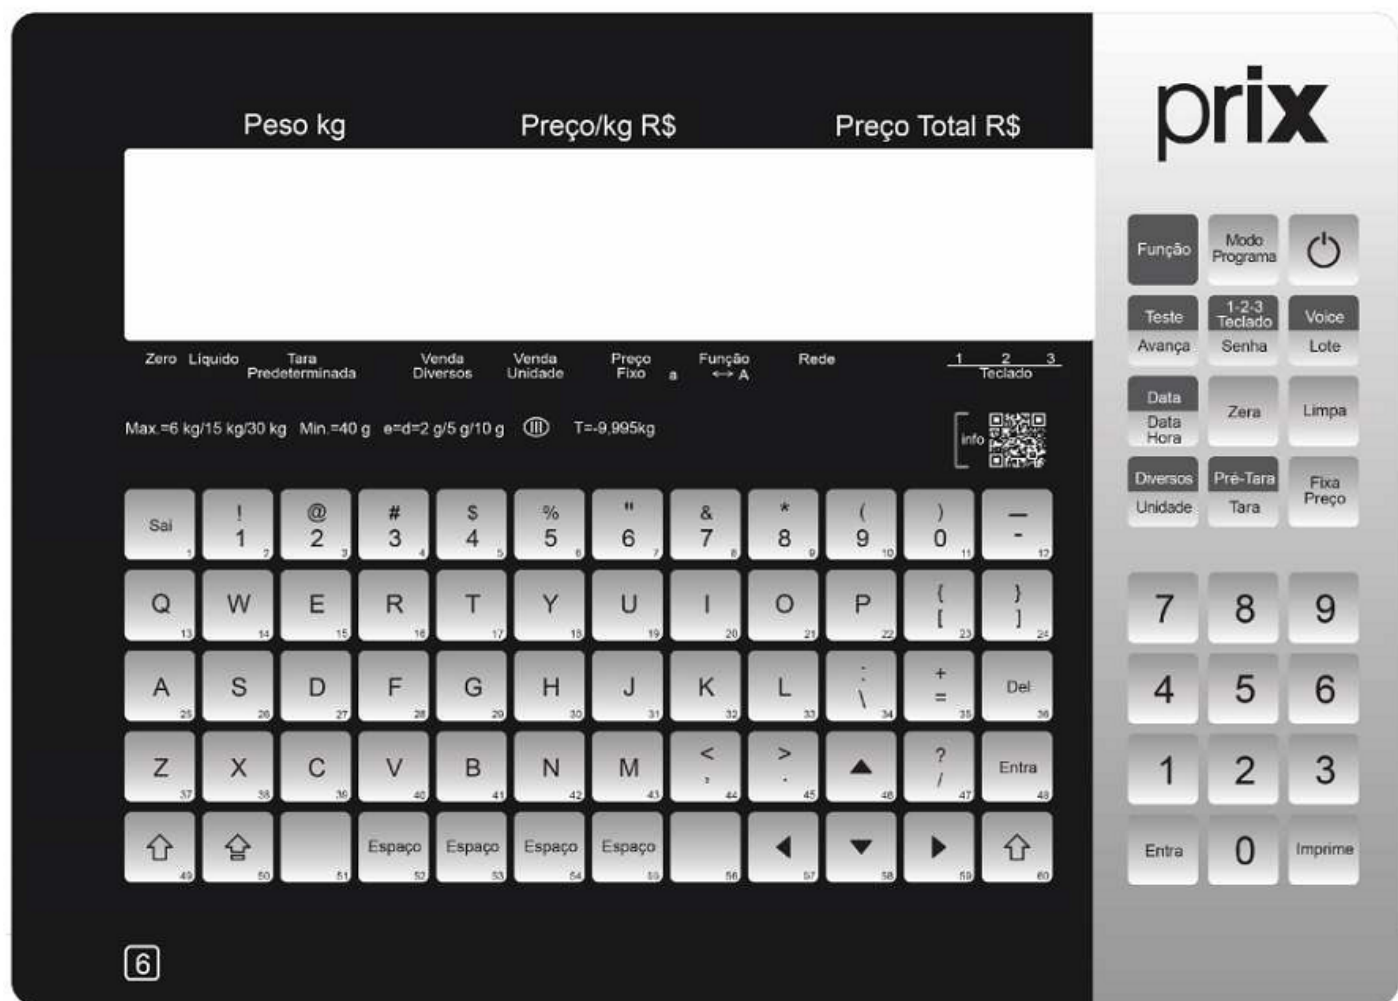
Peso kg Preço/kg R$ Preço Total R$

prix

Zero Líquido Tara Predeterminada Venda Diversos Venda Unidade Preço Fixo a Função ↔ A Rede 1 2 3 Teclado

Max.=6 kg/15 kg/30 kg Min.=40 g e=d=2 g/5 g/10 g (III) T=-9,995kg

info

Sai 1
! 1 2
@ 2 3
# 3 4
$ 4 5
% 5 6
" 6 7
& 7 8
* 8 9
( 9 10
) 0 11
— - 12

Q 13
W 14
E 15
R 16
T 17
Y 18
U 19
I 20
O 21
P 22
{ [ 23
} ] 24

A 25
S 26
D 27
F 28
G 29
H 30
J 31
K 32
L 33
: \ 34
+ = 35
Del 36

Z 37
X 38
C 39
V 40
B 41
N 42
M 43
< , 44
> . 45
▲ 46
? / 47
Entra 48

⇧ 49
⇧ 50
51
Espaço 52
Espaço 53
Espaço 54
Espaço 55
56
◀ 57
▼ 58
▶ 59
⇧ 60

6

Função
Modo Programa
⏻
Teste Avança
1-2-3 Teclado Senha
Voice Lote
Data Data Hora
Zera
Limpa
Diversos Unidade
Pré-Tara Tara
Fixa Preço

7 8 9
4 5 6
1 2 3
Entra 0 Imprime